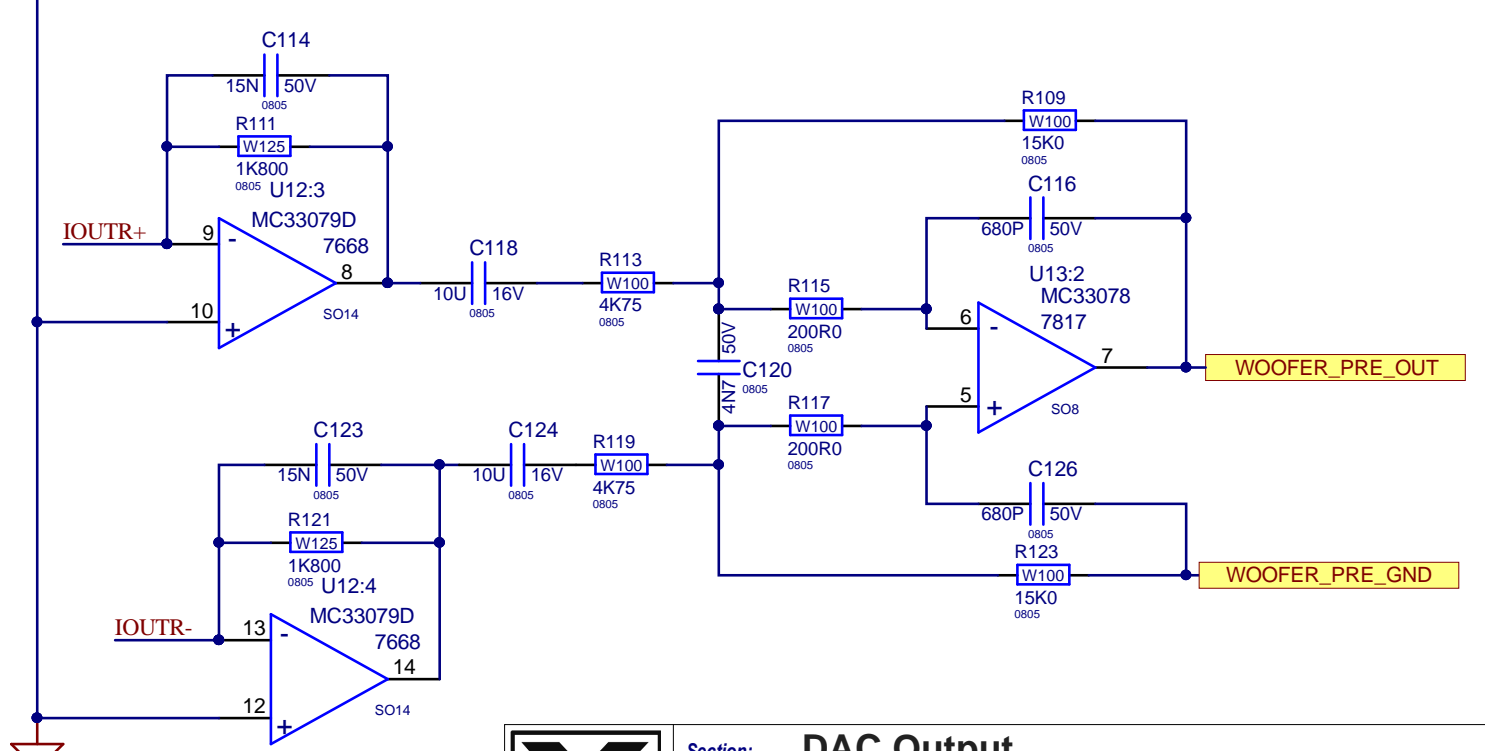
C114
15N 50V
0805
R111
W125
1K800
0805 U12:3
IOUTR+ 9
MC33079D
7668
8
10
SO14
C118
10U 16V
0805
R113
W100
4K75
0805
R109
W100
15K0
0805
C116
680P 50V
0805
U13:2
MC33078
7817
R115
W100
200R0
0805
6
7
WOOFER_PRE_OUT
50V
C120
0805
4N7
5
SO8
R117
W100
200R0
0805
C123
15N 50V
0805
C124
10U 16V
0805
R119
W100
4K75
0805
C126
680P 50V
0805
R121
W125
1K800
0805 U12:4
R123
W100
15K0
0805
WOOFER_PRE_GND
IOUTR- 13
MC33079D
7668
14
12
SO14
Section: DAC Output